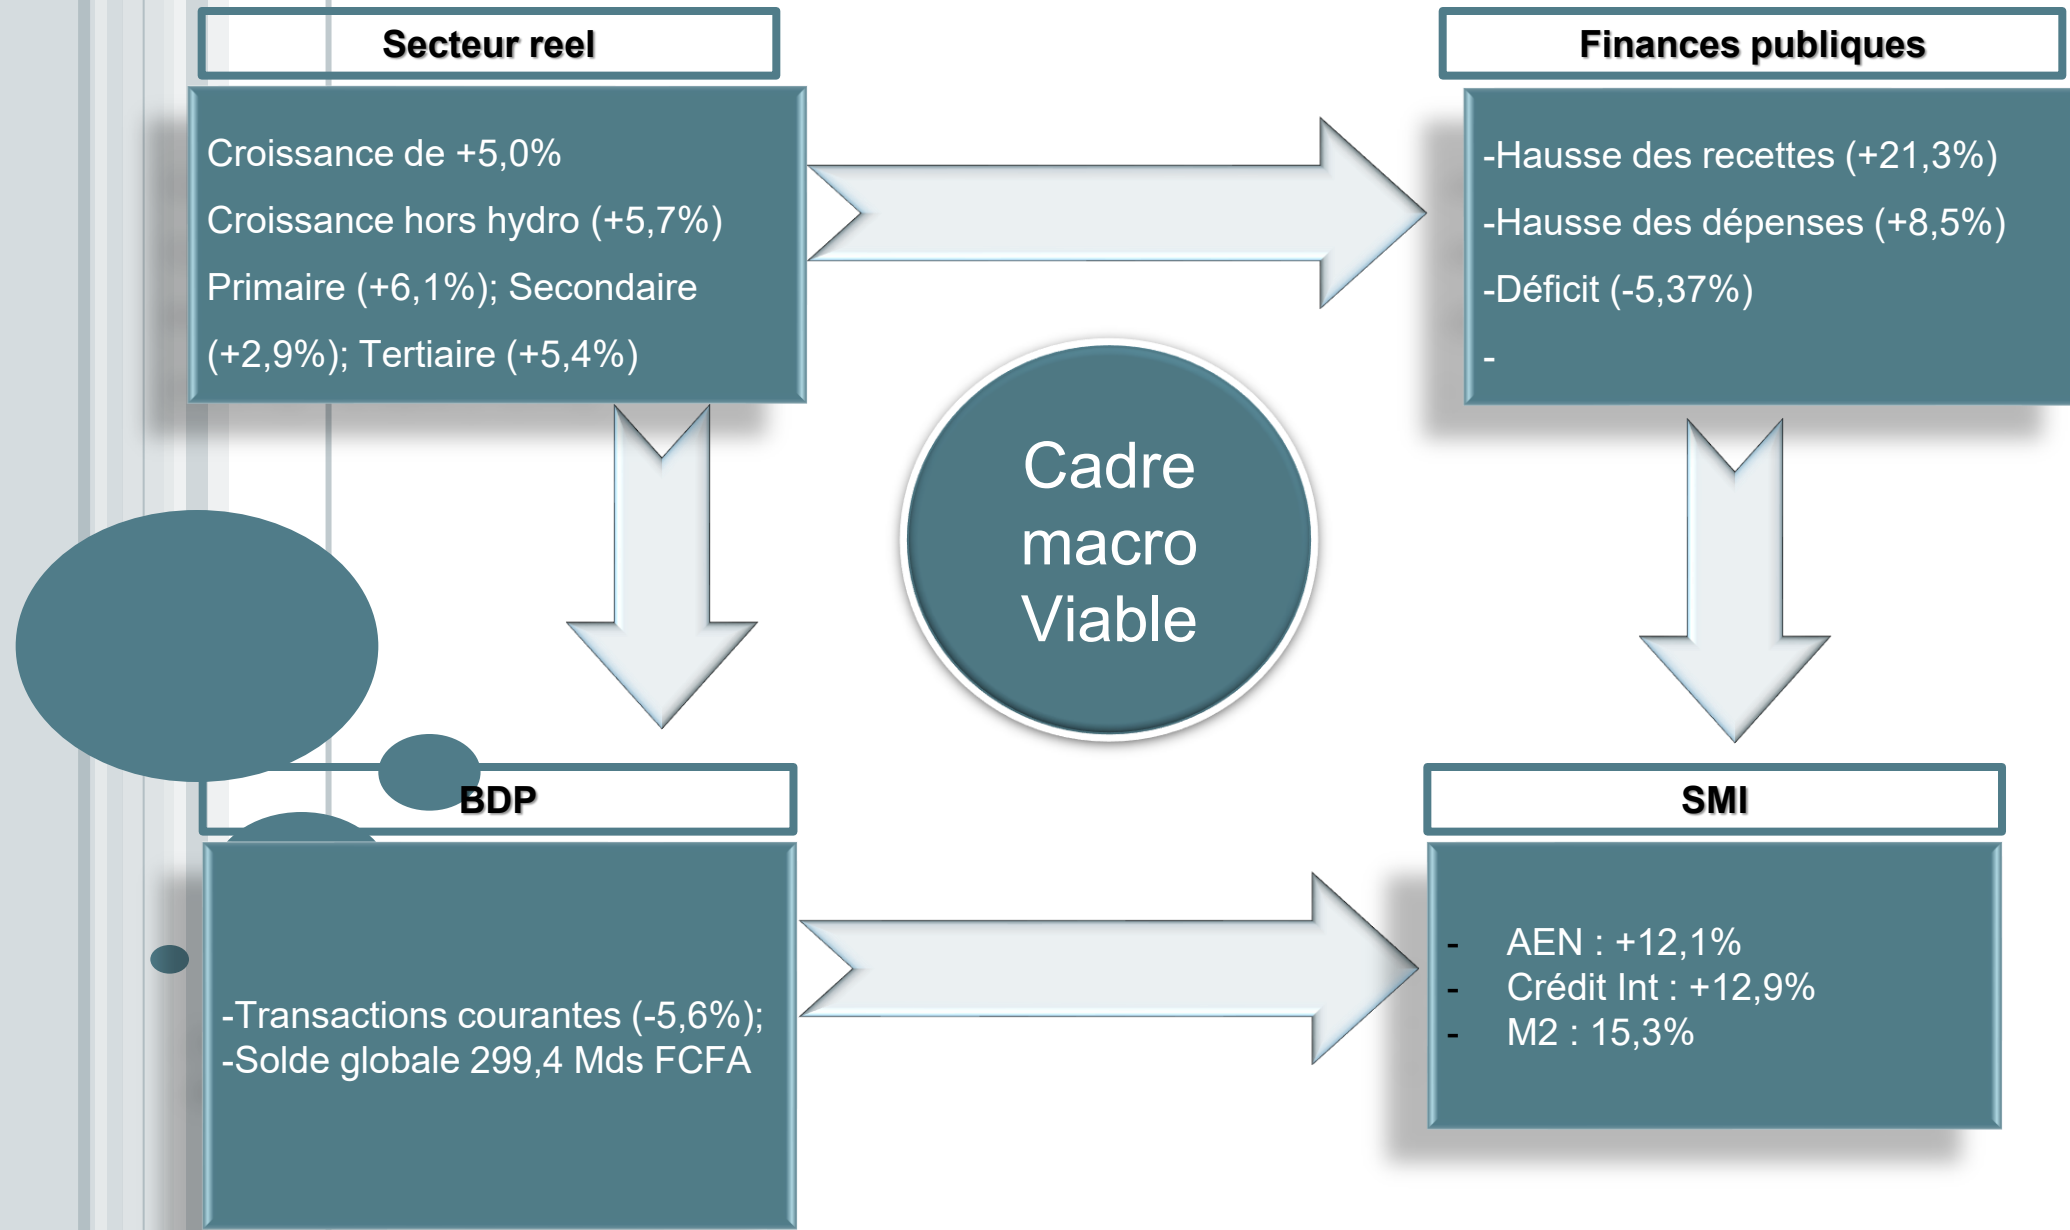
Secteur reel

Croissance de +5,0%

Croissance hors hydro (+5,7%)

Primaire (+6,1%); Secondaire (+2,9%); Tertiaire (+5,4%)

Finances publiques

-Hausse des recettes (+21,3%)

-Hausse des dépenses (+8,5%)

-Déficit (-5,37%)

-

Cadre macro Viable

BDP

-Transactions courantes (-5,6%);
-Solde globale 299,4 Mds FCFA

SMI

- AEN : +12,1%
- Crédit Int : +12,9%
- M2 : 15,3%